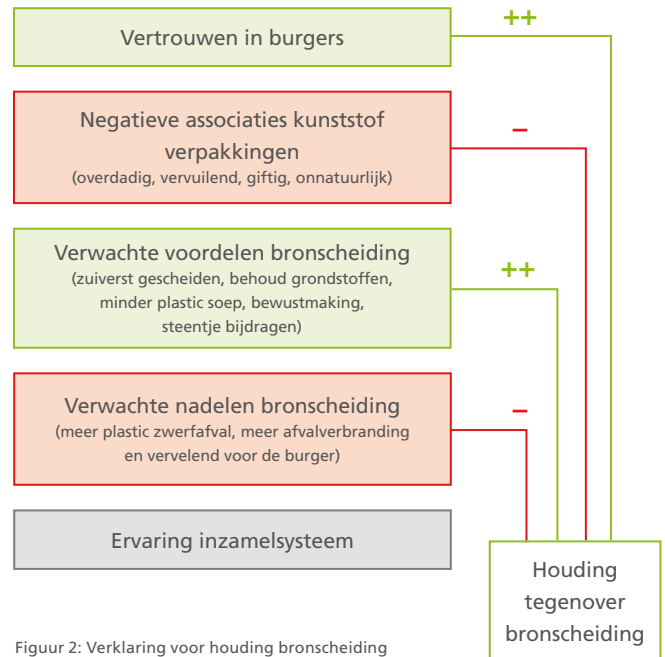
Vertrouwen in burgers

++

Negatieve associaties kunststof verpakkingen
(overdadig, vervuilend, giftig, onnatuurlijk)

–

Verwachte voordelen bronscheiding
(zuiverst gescheiden, behoud grondstoffen, minder plastic soep, bewustmaking, steentje bijdragen)

++

Verwachte nadelen bronscheiding
(meer plastic zwerfafval, meer afvalverbranding en vervelend voor de burger)

–

Ervaring inzamelsysteem

Houding tegenover bronscheiding

Figuur 2: Verklaring voor houding bronscheiding